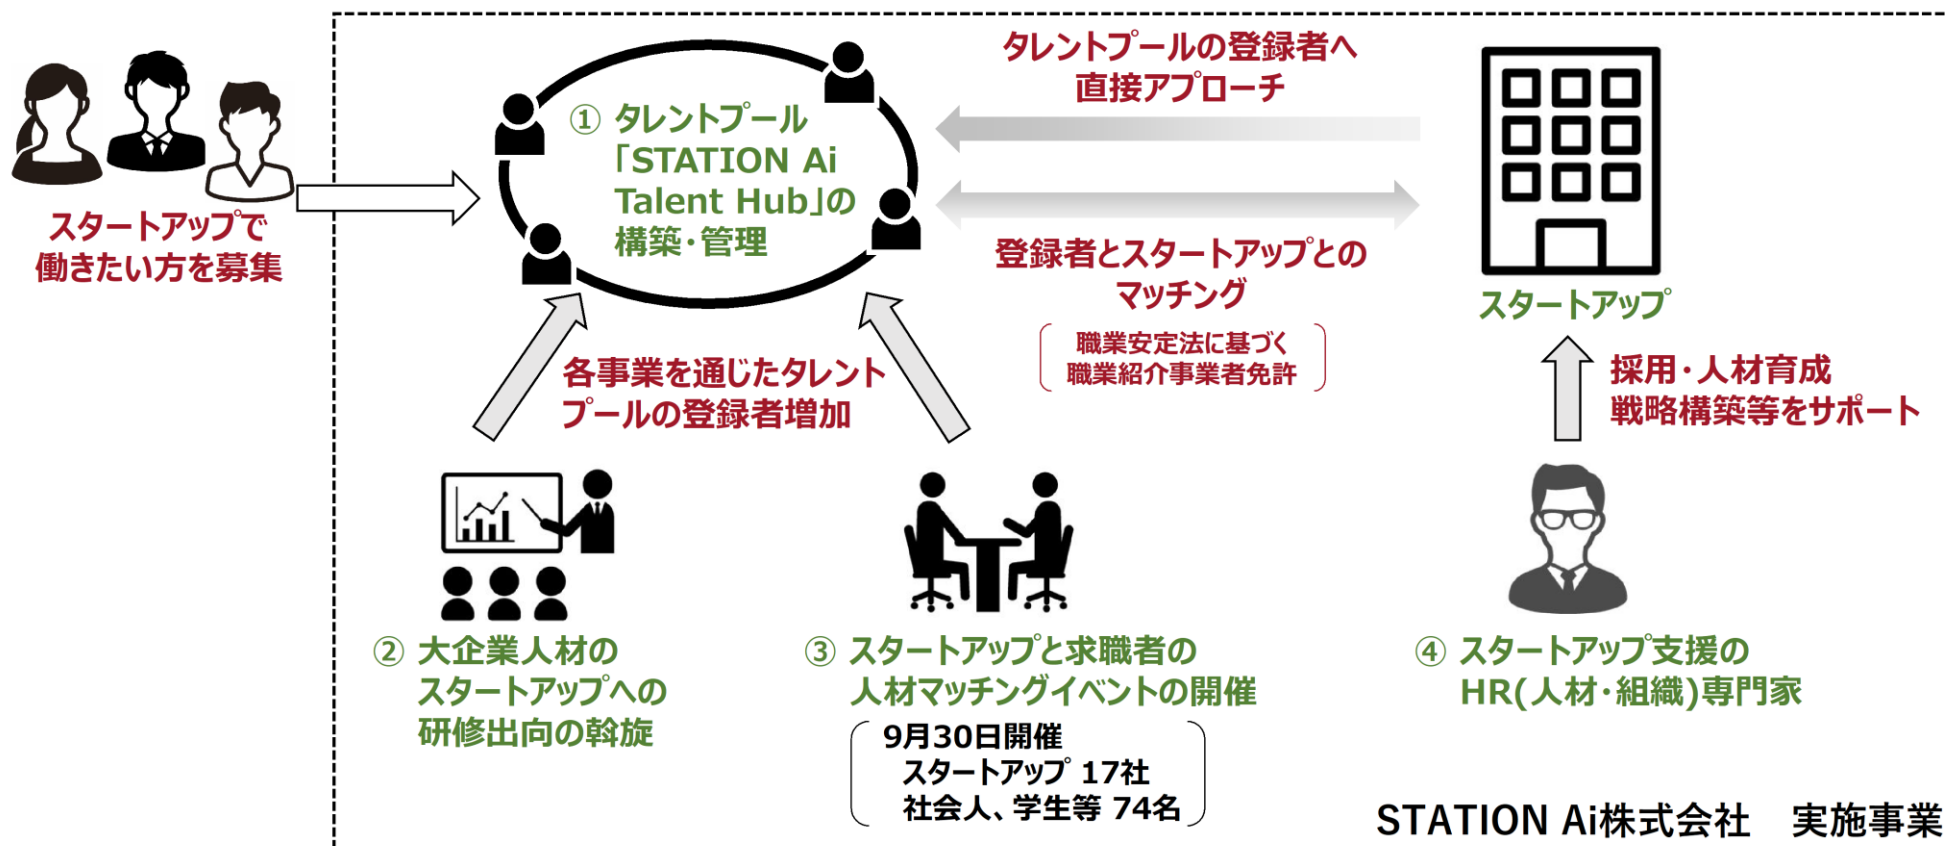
スタートアップで
働きたい方を募集

① タレントプール
「STATION Ai
Talent Hub」の
構築・管理

タレントプールの登録者へ
直接アプローチ

登録者とスタートアップとの
マッチング

職業安定法に基づく
職業紹介事業者免許

スタートアップ

各事業を通じたタレント
プールの登録者増加

採用・人材育成
戦略構築等をサポート

② 大企業人材の
スタートアップへの
研修出向の斡旋

③ スタートアップと求職者の
人材マッチングイベントの開催

9月30日開催
スタートアップ 17社
社会人、学生等 74名

④ スタートアップ支援の
HR(人材・組織)専門家

STATION Ai株式会社　実施事業